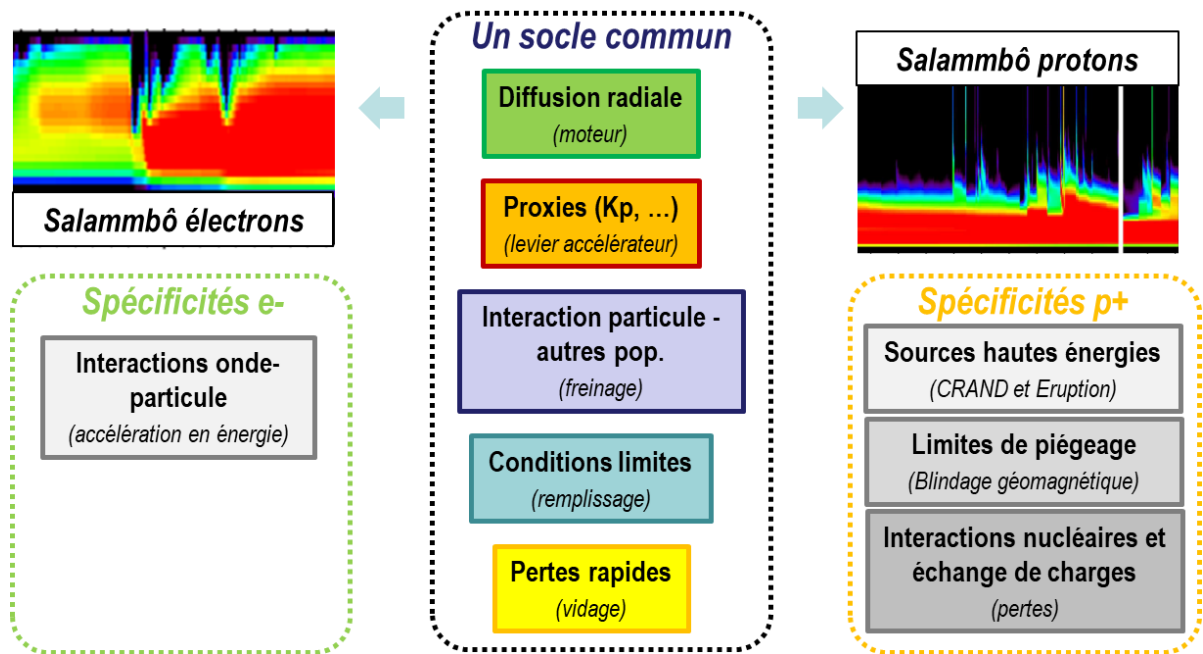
Salammbô électrons

Spécificités e-

Interactions onde-particule
(accélération en énergie)

Un socle commun

Diffusion radiale
(moteur)

Proxies (Kp, …)
(levier accélérateur)

Interaction particule - autres pop.
(freinage)

Conditions limites
(remplissage)

Pertes rapides
(vidage)

Salammbô protons

Spécificités p+

Sources hautes énergies
(CRAND et Eruption)

Limites de piégeage
(Blindage géomagnétique)

Interactions nucléaires et échange de charges
(pertes)